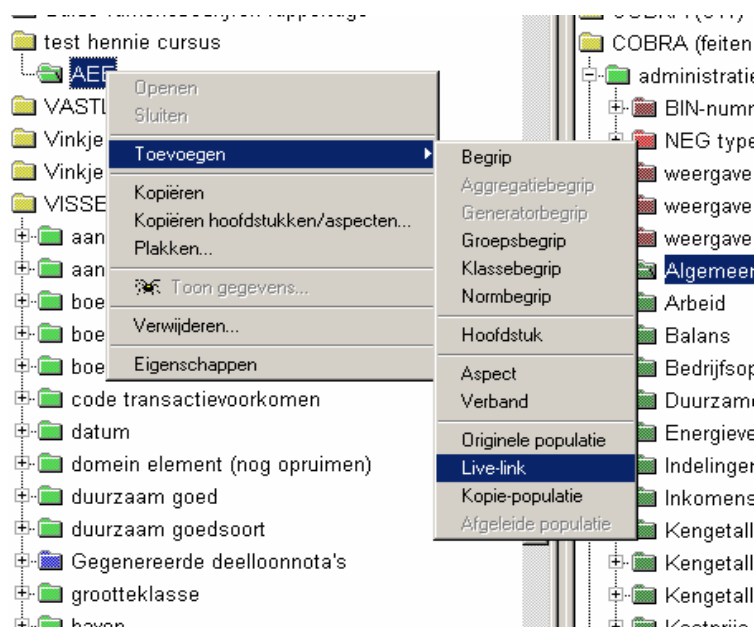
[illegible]
test hennie cursus
AEE
VASTL
Vinkje
Vinkje
VISSE
aan
aan
boe
boe
boe
code transactievoorkomen
datum
domein element (nog opruimen)
duurzaam goed
duurzaam goedsoort
Gegenereerde deelloonnota's
grootteklasse
haven

Openen
Sluiten
Toevoegen
Kopiëren
Kopiëren hoofdstukken/aspecten...
Plakken...
Toon gegevens...
Verwijderen...
Eigenschappen

Begrip
Aggregatiebegrip
Generatorbegrip
Groepsbegrip
Klassebegrip
Normbegrip
Hoofdstuk
Aspect
Verband
Originele populatie
Live-link
Kopie-populatie
Afgeleide populatie

COBRA (OT)
COBRA (feiten
administratie
BIN-numm
NEG type
weergave
weergave
weergave
Algemeen
Arbeid
Balans
Bedrijfsop
Duurzame
Energieve
Indelingen
Inkomens
Kengetall
Kengetall
Kengetall
Kostprijs